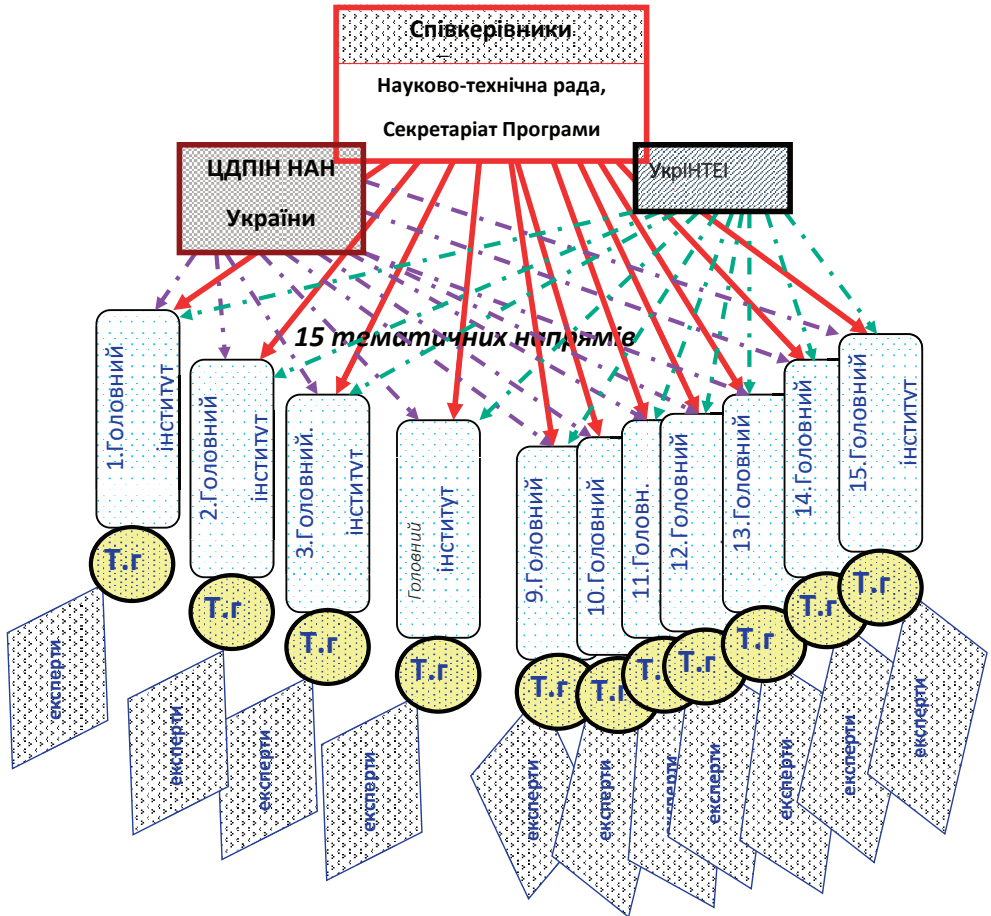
Співкерівники

Науково-технічна рада,

Секретаріат Програми

ЦДПІН НАН України

УкрІНТЕІ

15 тематичних напрямів

1.Головний інститут

2.Головний інститут

3.Головний. інститут

Головний інститут

9.Головний

10.Головний

11.Головн.

12.Головний

13.Головний

14.Головний

15.Головний інститут

Т.г

Т.г

Т.г

Т.г

Т.г

Т.г

Т.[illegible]

Т.г

Т.г

Т.г

Т.г

експерти

експерти

експерти

експерти

експерти

експерти

експерти

експерти

експерти

експерти

експерти